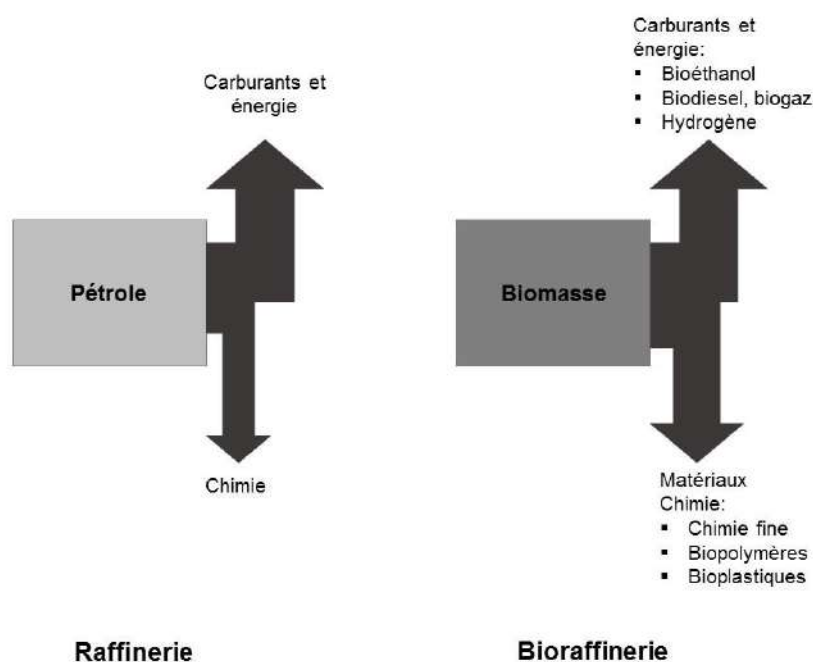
Carburants et énergie

Pétrole

Chimie

Raffinerie

Carburants et énergie:
- Bioéthanol
- Biodiesel, biogaz
- Hydrogène

Biomasse

Matériaux
Chimie:
- Chimie fine
- Biopolymères
- Bioplastiques

Bioraffinerie